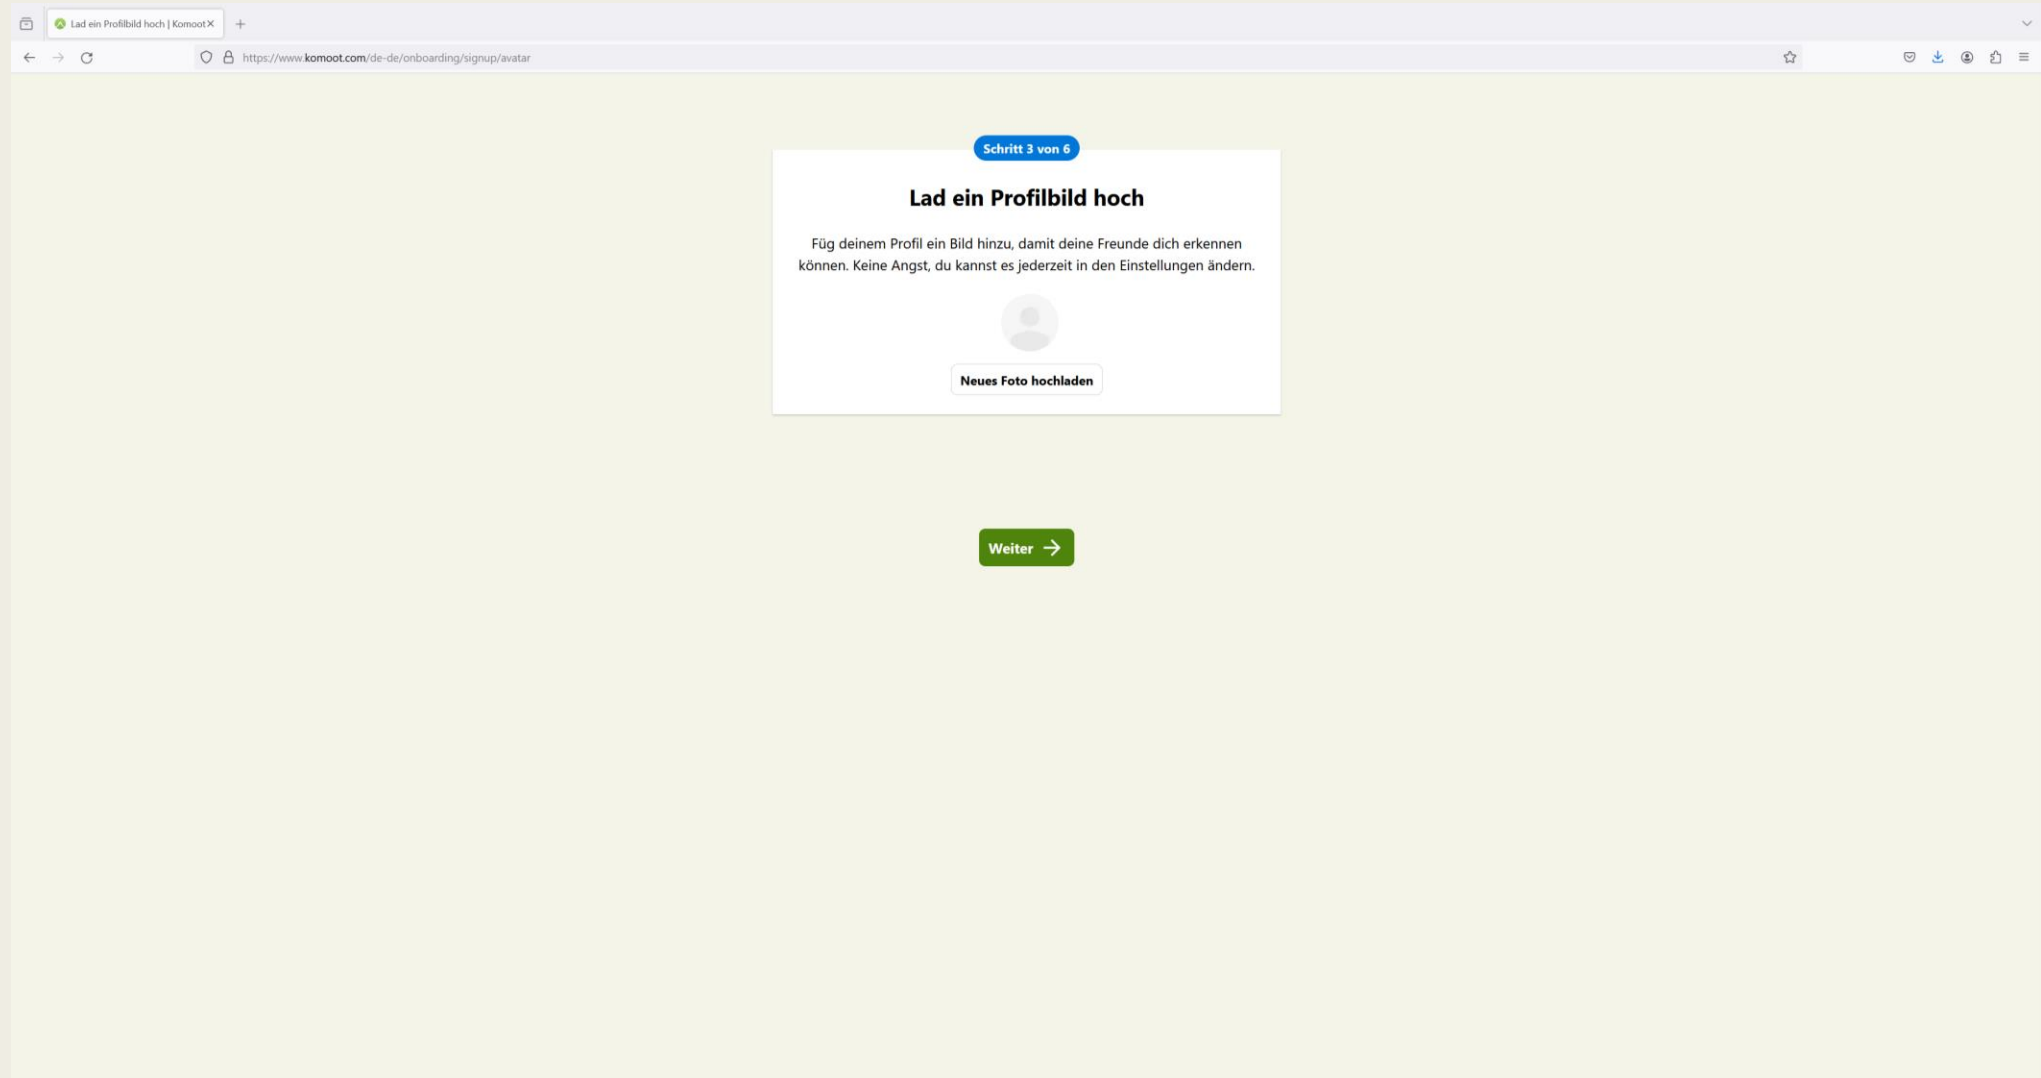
Lad ein Profilbild hoch | Komoot

https://www.komoot.com/de-de/onboarding/signup/avatar

Schritt 3 von 6

Lad ein Profilbild hoch

Füg deinem Profil ein Bild hinzu, damit deine Freunde dich erkennen können. Keine Angst, du kannst es jederzeit in den Einstellungen ändern.

Neues Foto hochladen

Weiter